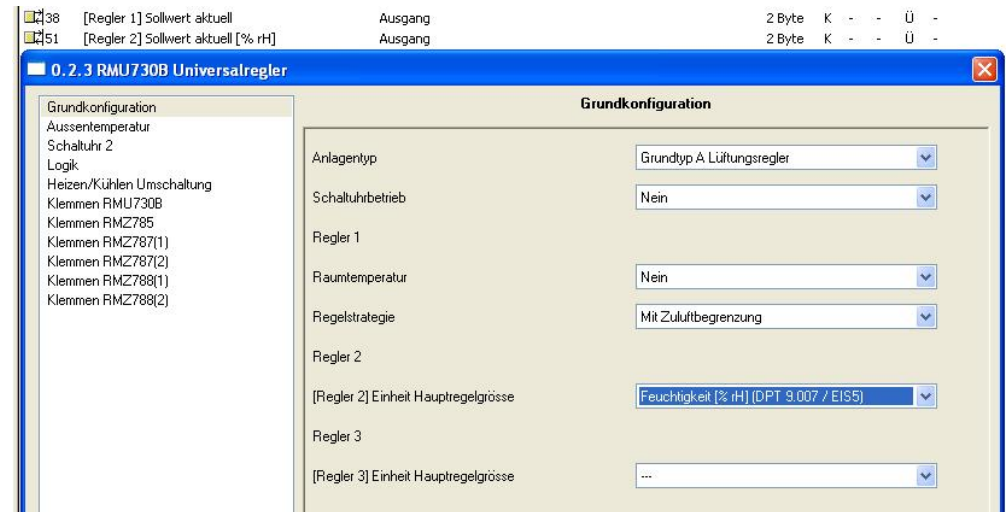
38 [Regler 1] Sollwert aktuell Ausgang 2 Byte K - - Ü -
51 [Regler 2] Sollwert aktuell [% rH] Ausgang 2 Byte K - - Ü -

0.2.3 RMU730B Universalregler

Grundkonfiguration
Aussentemperatur
Schaltuhr 2
Logik
Heizen/Kühlen Umschaltung
Klemmen RMU730B
Klemmen RMZ785
Klemmen RMZ787(1)
Klemmen RMZ787(2)
Klemmen RMZ788(1)
Klemmen RMZ788(2)

Grundkonfiguration

Anlagentyp Grundtyp A Lüftungsregler

Schaltuhrbetrieb Nein

Regler 1

Raumtemperatur Nein

Regelstrategie Mit Zuluftbegrenzung

Regler 2

[Regler 2] Einheit Hauptregelgrösse Feuchtigkeit [% rH] (DPT 9.007 / EIS5)

Regler 3

[Regler 3] Einheit Hauptregelgrösse ---